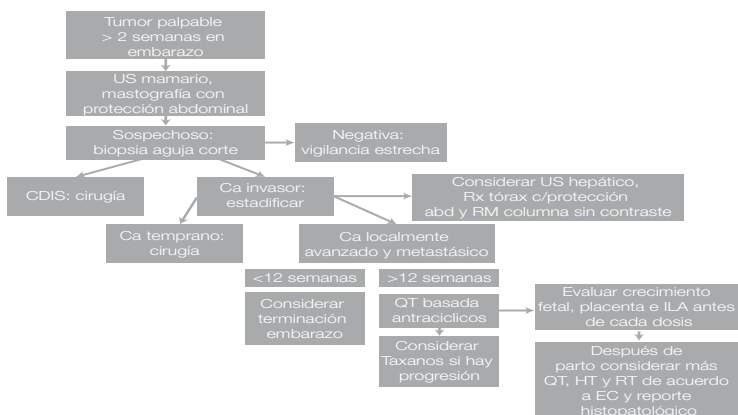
Tumor palpable > 2 semanas en embarazo

US mamario, mastografía con protección abdominal

Sospechoso: biopsia aguja corte

Negativa: vigilancia estrecha

CDIS: cirugía

Ca invasor: estadificar

Considerar US hepático, Rx tórax c/protección abd y RM columna sin contraste

Ca temprano: cirugía

Ca localmente avanzado y metastásico

<12 semanas

>12 semanas

Considerar terminación embarazo

QT basada antraciclicos

Evaluar crecimiento fetal, placenta e ILA antes de cada dosis

Considerar Taxanos si hay progresión

Después de parto considerar más QT, HT y RT de acuerdo a EC y reporte histopatológico